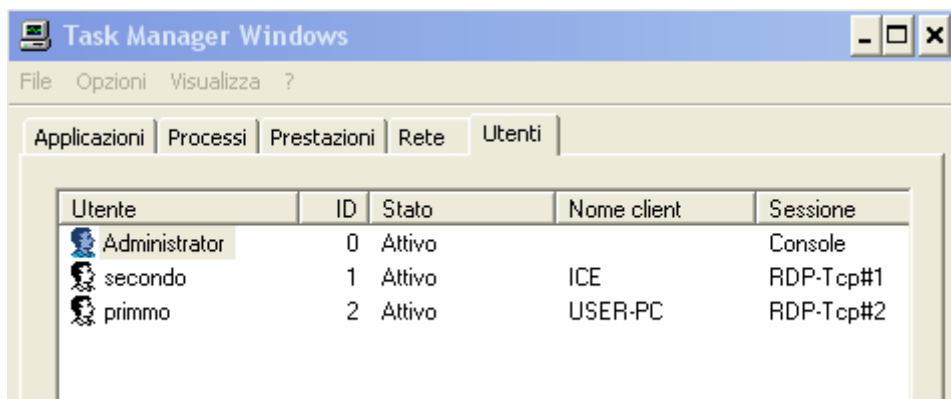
Task Manager Windows

File Opzioni Visualizza ?

Applicazioni | Processi | Prestazioni | Rete | Utenti

| Utente | ID | Stato | Nome client | Sessione |
|---|---|---|---|---|
| Administrator | 0 | Attivo | | Console |
| secondo | 1 | Attivo | ICE | RDP-Tcp#1 |
| primmo | 2 | Attivo | USER-PC | RDP-Tcp#2 |